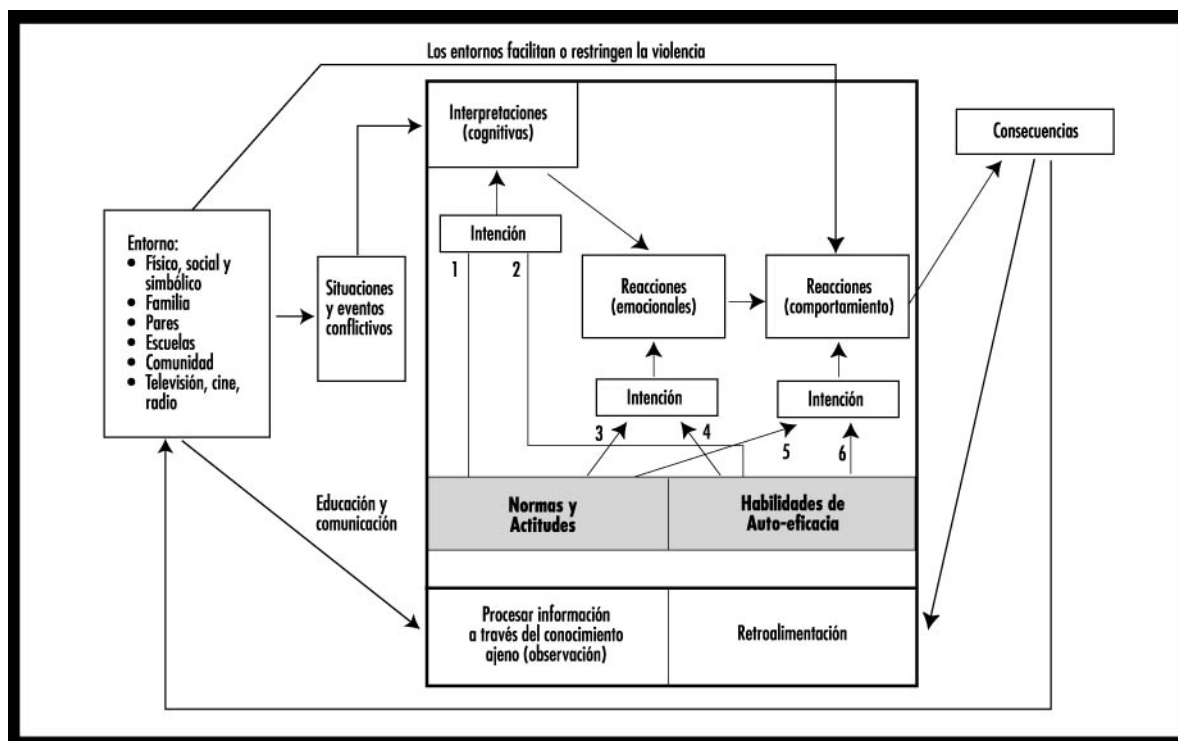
Los entornos facilitan o restringen la violencia

Entorno:
• Físico, social y simbólico
• Familia
• Pares
• Escuelas
• Comunidad
• Televisión, cine, radio

Situaciones y eventos conflictivos

Interpretaciones (cognitivas)

Intención

1

2

Reacciones (emocionales)

Intención

Reacciones (comportamiento)

Intención

3

4

5

6

Consecuencias

Normas y Actitudes

Habilidades de Auto-eficacia

Educación y comunicación

Procesar información a través del conocimiento ajeno (observación)

Retroalimentación